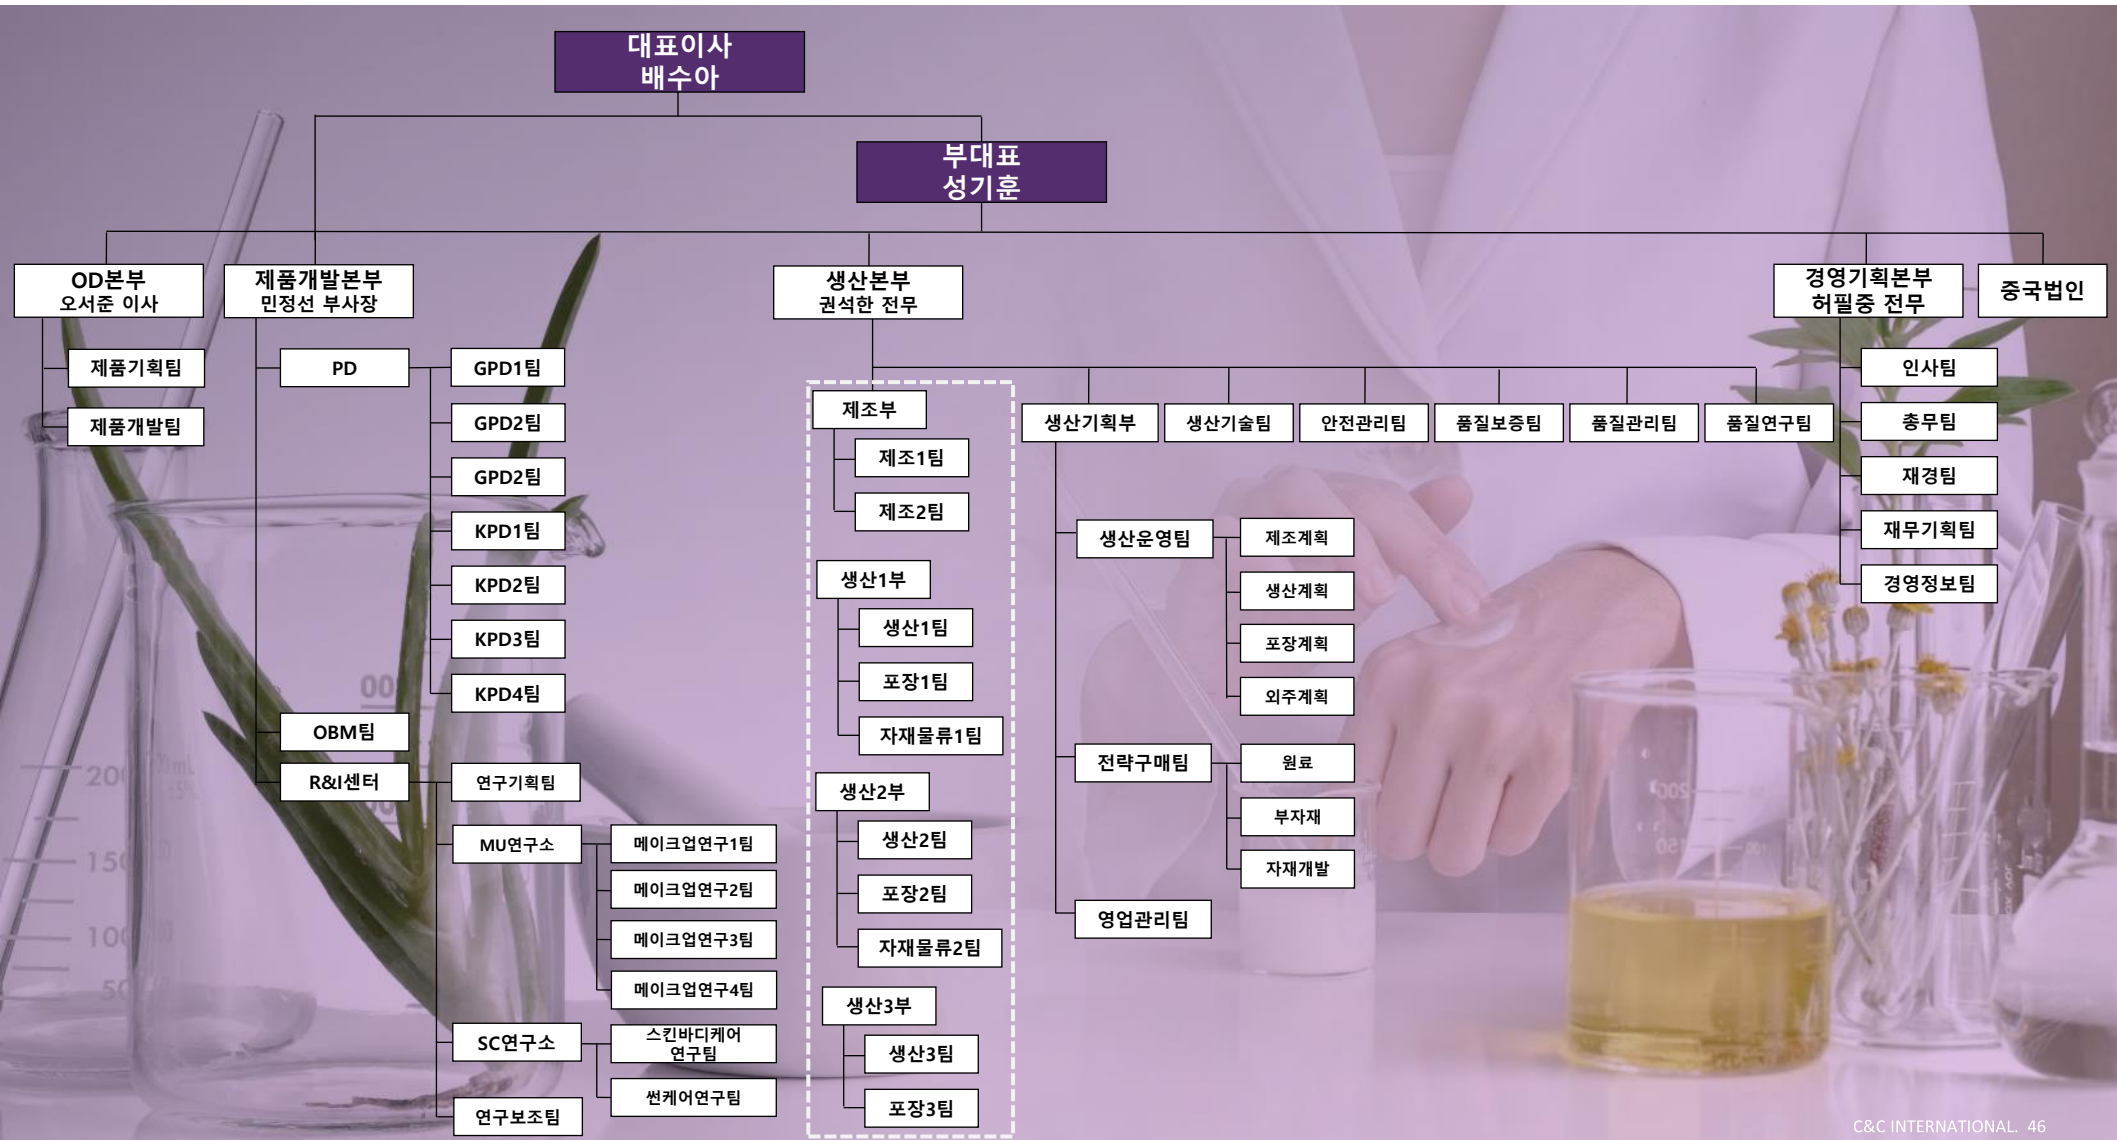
대표이사
배수아

부대표
성기훈

OD본부
오서준 이사

제품기획팀
제품개발팀

제품개발본부
민정선 부사장

PD
GPD1팀
GPD2팀
GPD2팀
KPD1팀
KPD2팀
KPD3팀
KPD4팀
OBM팀
R&I센터
연구기획팀
MU연구소
메이크업연구1팀
메이크업연구2팀
메이크업연구3팀
메이크업연구4팀
SC연구소
스킨바디케어 연구팀
썬케어연구팀
연구보조팀

생산본부
권석한 전무

제조부
제조1팀
제조2팀
생산1부
생산1팀
포장1팀
자재물류1팀
생산2부
생산2팀
포장2팀
자재물류2팀
생산3부
생산3팀
포장3팀

생산기획부
생산운영팀
제조계획
생산계획
포장계획
외주계획
전략구매팀
원료
부자재
자재개발
영업관리팀
생산기술팀
안전관리팀
품질보증팀
품질관리팀
품질연구팀

경영기획본부
허필중 전무

인사팀
총무팀
재경팀
재무기획팀
경영정보팀

중국법인

C&C INTERNATIONAL. 46